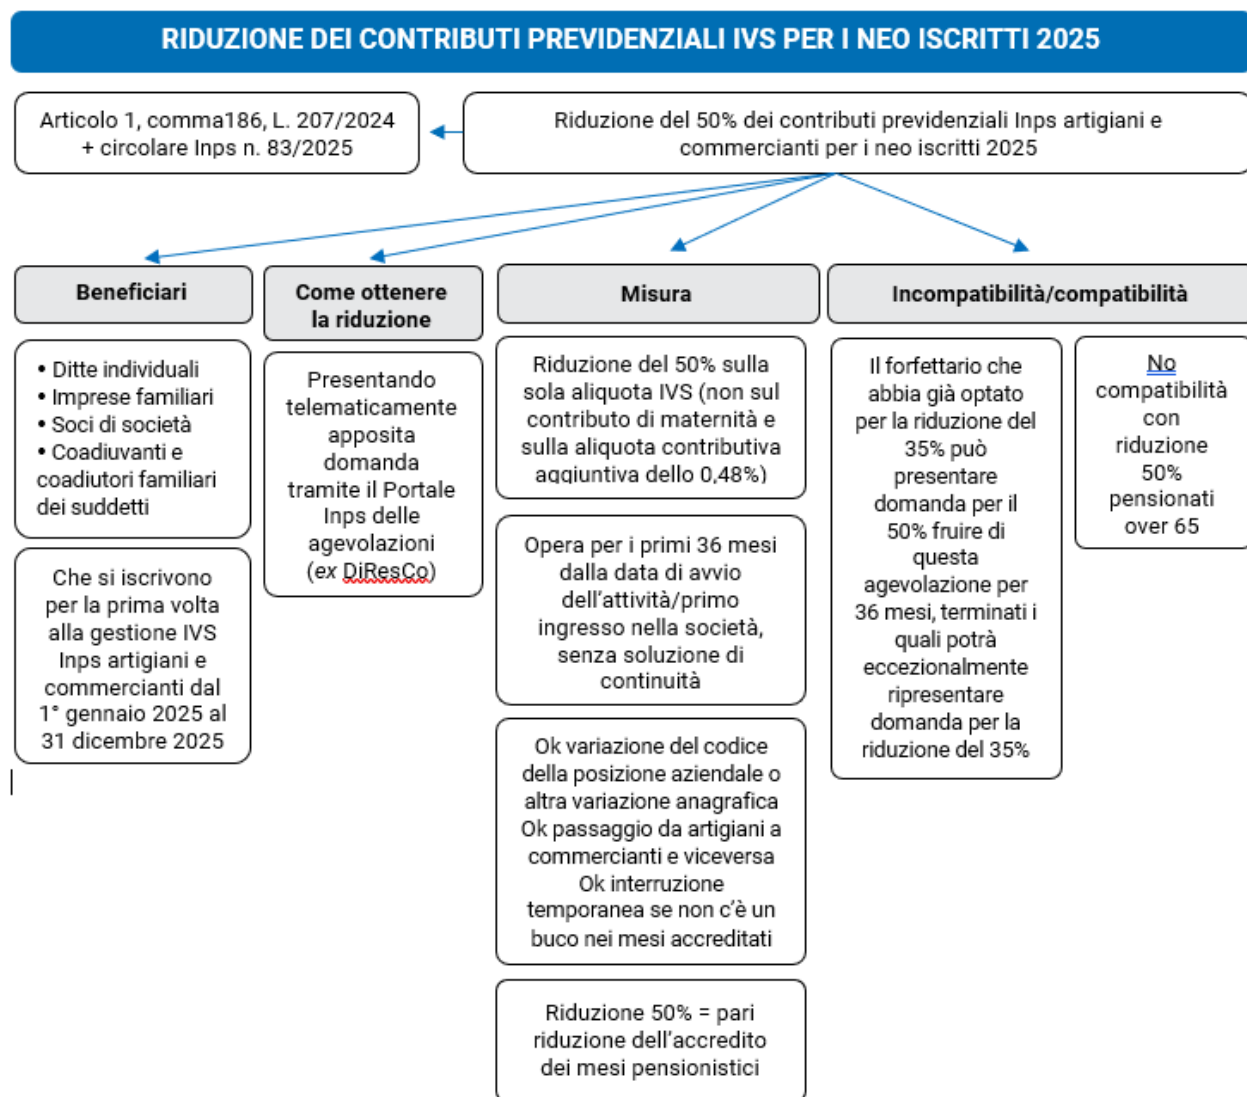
RIDUZIONE DEI CONTRIBUTI PREVIDENZIALI IVS PER I NEO ISCRITTI 2025

Articolo 1, comma186, L. 207/2024 + circolare Inps n. 83/2025

Riduzione del 50% dei contributi previdenziali Inps artigiani e commercianti per i neo iscritti 2025

Beneficiari

• Ditte individuali
• Imprese familiari
• Soci di società
• Coadiuvanti e coadiutori familiari dei suddetti

Che si iscrivono per la prima volta alla gestione IVS Inps artigiani e commercianti dal 1° gennaio 2025 al 31 dicembre 2025

Come ottenere la riduzione

Presentando telematicamente apposita domanda tramite il Portale Inps delle agevolazioni (ex DiResCo)

Misura

Riduzione del 50% sulla sola aliquota IVS (non sul contributo di maternità e sulla aliquota contributiva aggiuntiva dello 0,48%)

Opera per i primi 36 mesi dalla data di avvio dell'attività/primo ingresso nella società, senza soluzione di continuità

Ok variazione del codice della posizione aziendale o altra variazione anagrafica
Ok passaggio da artigiani a commercianti e viceversa
Ok interruzione temporanea se non c'è un buco nei mesi accreditati

Riduzione 50% = pari riduzione dell'accredito dei mesi pensionistici

Incompatibilità/compatibilità

Il forfettario che abbia già optato per la riduzione del 35% può presentare domanda per il 50% fruire di questa agevolazione per 36 mesi, terminati i quali potrà eccezionalmente ripresentare domanda per la riduzione del 35%

No compatibilità con riduzione 50% pensionati over 65